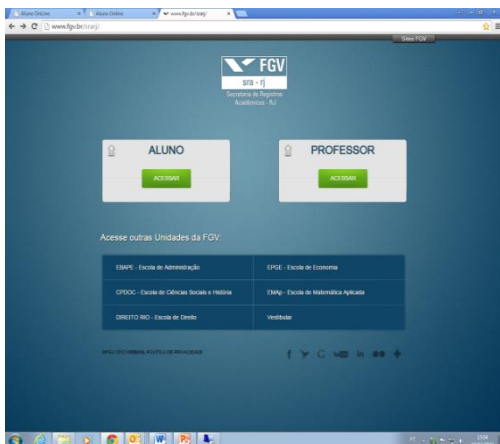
Aluno Online | Aluno Online | www.fgv.br/sraj/

www.fgv.br/sraj/

Sites FGV

FGV
sra - rj
Secretaria de Registros Acadêmicos - RJ

ALUNO
ACESSAR

PROFESSOR
ACESSAR

Acesse outras Unidades da FGV:

| EBAPE - Escola de Administração | EPGE - Escola de Economia |
|---|---|
| CPDOC - Escola de Ciências Sociais e História | EMAp - Escola de Matemática Aplicada |
| DIREITO RIO - Escola de Direito | Vestibular |

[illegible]

15:04